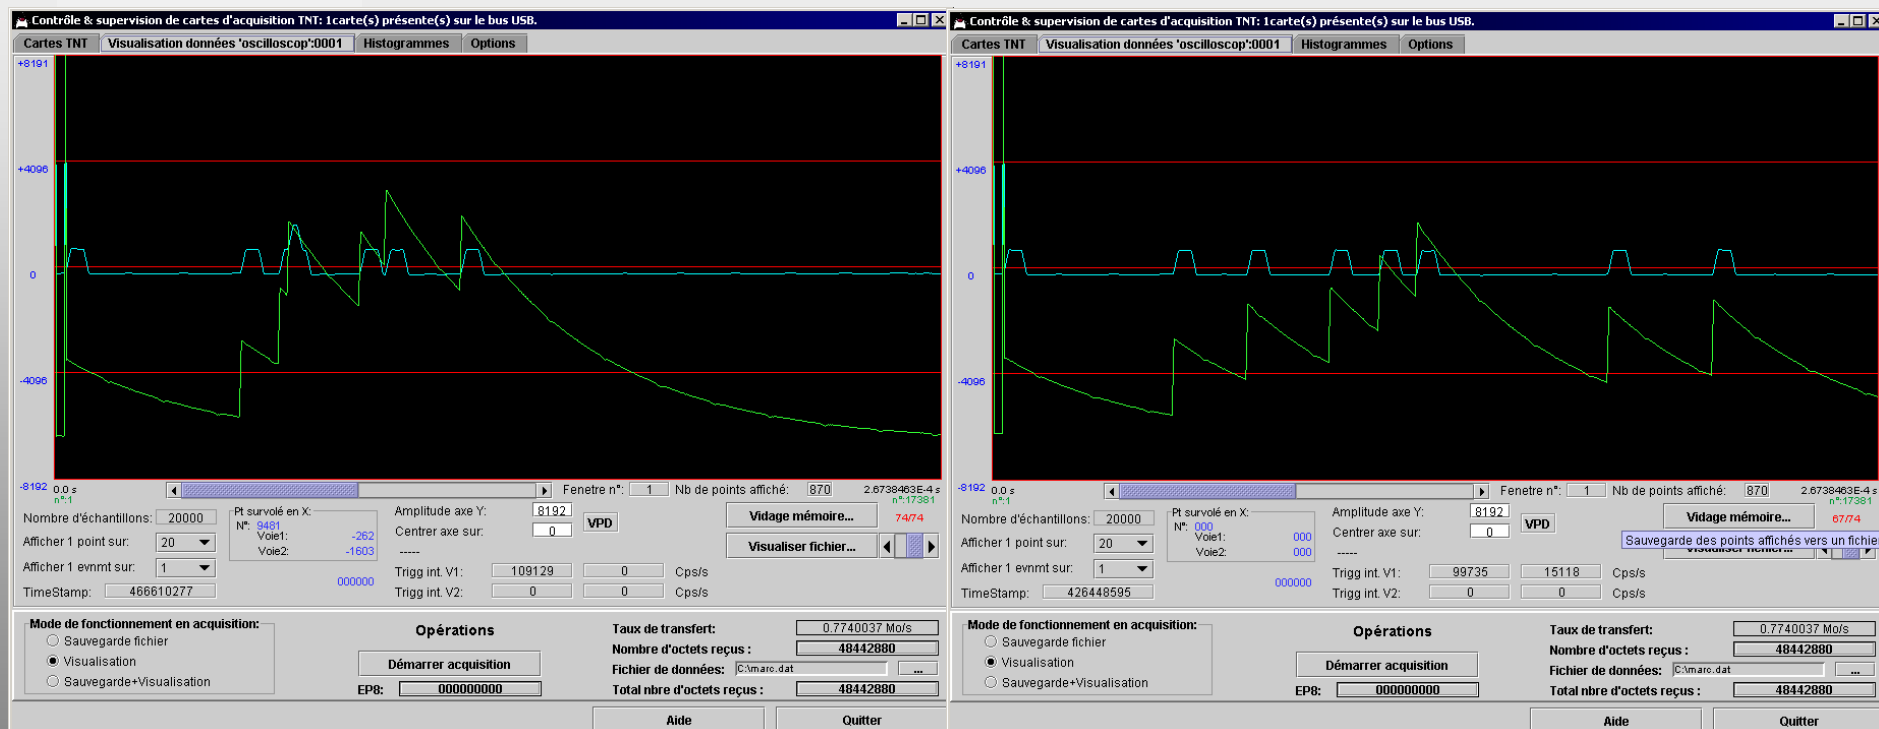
Contrôle & supervision de cartes d'acquisition TNT: 1carte(s) présente(s) sur le bus USB.

Cartes TNT | Visualisation données 'oscilloscop':0001 | Histogrammes | Options

+8191
+4096
0
-4096
-8192

0.0 s
n°:1
Fenetre n°: 1
Nb de points affiché: 870
2.6738463E-4 s
n°:17381

Nombre d'échantillons: 20000
Afficher 1 point sur: 20
Afficher 1 evnmt sur: 1
TimeStamp: 466610277

Pt survolé en X:
N°: 9481
Voie1: -262
Voie2: -1603
000000

Amplitude axe Y: 8192
Centrer axe sur: 0
VPD
-----
Trigg int. V1: 109129 0 Cps/s
Trigg int. V2: 0 0 Cps/s

Vidage mémoire...
74/74
Visualiser fichier...

Mode de fonctionnement en acquisition:
Sauvegarde fichier
Visualisation
Sauvegarde+Visualisation

Opérations
Démarrer acquisition
EP8: 000000000

Taux de transfert: 0.7740037 Mo/s
Nombre d'octets reçus : 48442880
Fichier de données: C:\maro.dat ...
Total nbre d'octets reçus : 48442880

Aide
Quitter

Contrôle & supervision de cartes d'acquisition TNT: 1carte(s) présente(s) sur le bus USB.

Cartes TNT | Visualisation données 'oscilloscop':0001 | Histogrammes | Options

+8191
+4096
0
-4096
-8192

0.0 s
n°:1
Fenetre n°: 1
Nb de points affiché: 870
2.6738463E-4 s
n°:17381

Nombre d'échantillons: 20000
Afficher 1 point sur: 20
Afficher 1 evnmt sur: 1
TimeStamp: 426448595

Pt survolé en X:
N°: 000
Voie1: 000
Voie2: 000
000000

Amplitude axe Y: 8192
Centrer axe sur: 0
VPD
-----
Trigg int. V1: 99735 15118 Cps/s
Trigg int. V2: 0 0 Cps/s

Vidage mémoire...
67/74
Sauvegarde des points affichés vers un fichie

Mode de fonctionnement en acquisition:
Sauvegarde fichier
Visualisation
Sauvegarde+Visualisation

Opérations
Démarrer acquisition
EP8: 000000000

Taux de transfert: 0.7740037 Mo/s
Nombre d'octets reçus : 48442880
Fichier de données: C:\maro.dat ...
Total nbre d'octets reçus : 48442880

Aide
Quitter